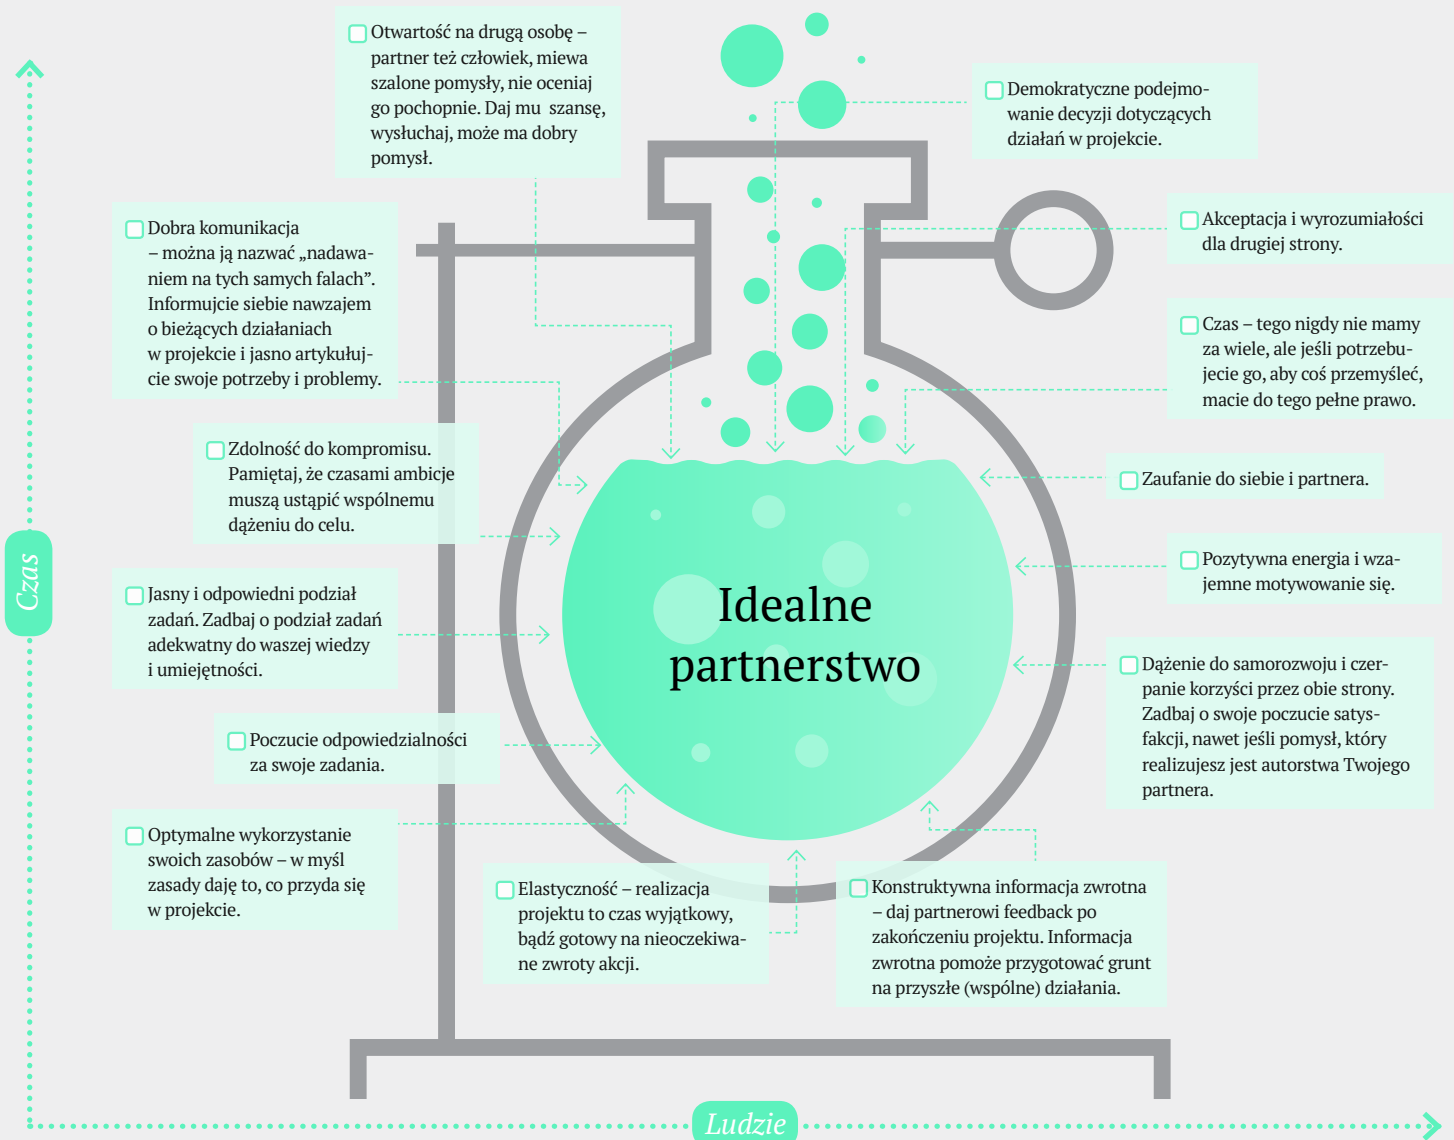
Otwartość na drugą osobę – partner też człowiek, miewa szalone pomysły, nie oceniaj go pochopnie. Daj mu szansę, wysłuchaj, może ma dobry pomysł.

Demokratyczne podejmowanie decyzji dotyczących działań w projekcie.

Dobra komunikacja – można ją nazwać „nadawaniem na tych samych falach”. Informujcie siebie nawzajem o bieżących działaniach w projekcie i jasno artykułujcie swoje potrzeby i problemy.

Akceptacja i wyrozumiałości dla drugiej strony.

Czas – tego nigdy nie mamy za wiele, ale jeśli potrzebujecie go, aby coś przemyśleć, macie do tego pełne prawo.

Zdolność do kompromisu. Pamiętaj, że czasami ambicje muszą ustąpić wspólnemu dążeniu do celu.

Zaufanie do siebie i partnera.

Pozytywna energia i wzajemne motywowanie się.

Jasny i odpowiedni podział zadań. Zadbaj o podział zadań adekwatny do waszej wiedzy i umiejętności.

Idealne partnerstwo

Dążenie do samorozwoju i czerpanie korzyści przez obie strony. Zadbaj o swoje poczucie satysfakcji, nawet jeśli pomysł, który realizujesz jest autorstwa Twojego partnera.

Poczucie odpowiedzialności za swoje zadania.

Optymalne wykorzystanie swoich zasobów – w myśl zasady daję to, co przyda się w projekcie.

Elastyczność – realizacja projektu to czas wyjątkowy, bądź gotowy na nieoczekiwane zwroty akcji.

Konstruktywna informacja zwrotna – daj partnerowi feedback po zakończeniu projektu. Informacja zwrotna pomoże przygotować grunt na przyszłe (wspólne) działania.

Czas

Ludzie